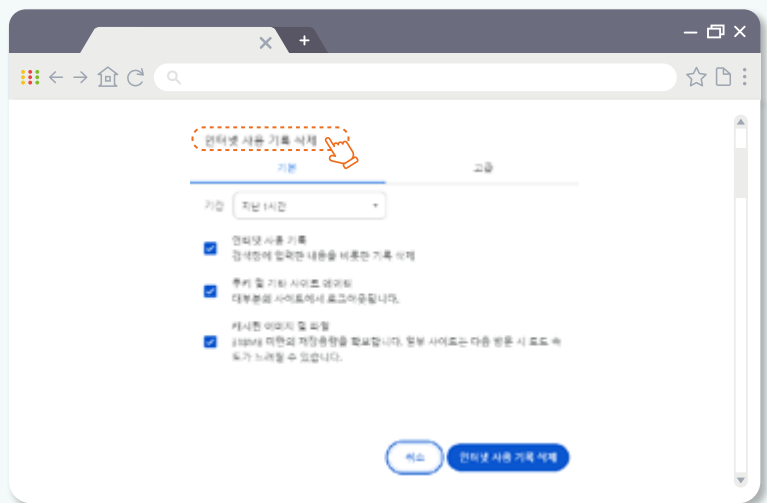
인터넷 사용 기록 삭제

기본

고급

기간 지난 1시간

인터넷 사용 기록
검색창에 입력한 내용을 비롯한 기록 삭제

쿠키 및 기타 사이트 데이터
대부분의 사이트에서 로그아웃됩니다.

캐시된 이미지 및 파일
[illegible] 미만의 저장용량을 확보합니다. 일부 사이트는 다음 방문 시 로드 속도가 느려질 수 있습니다.

취소

인터넷 사용 기록 삭제